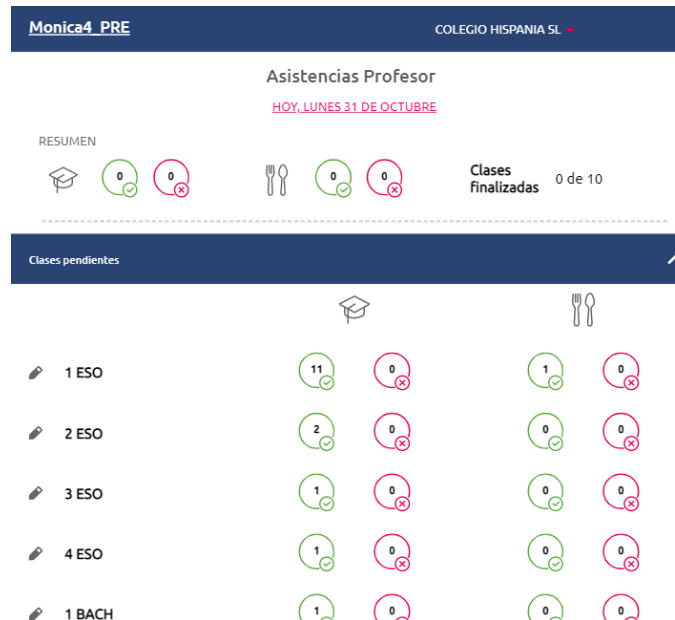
Monica4_PRE

COLEGIO HISPANIA SL

Asistencias Profesor

HOY, LUNES 31 DE OCTUBRE

RESUMEN

0 0 0 0

Clases finalizadas 0 de 10

Clases pendientes

| | | | | |
|---|---|---|---|---|
| 1 ESO | 11 | 0 | 1 | 0 |
| 2 ESO | 2 | 0 | 0 | 0 |
| 3 ESO | 1 | 0 | 0 | 0 |
| 4 ESO | 1 | 0 | 0 | 0 |
| 1 BACH | 1 | 0 | 0 | 0 |